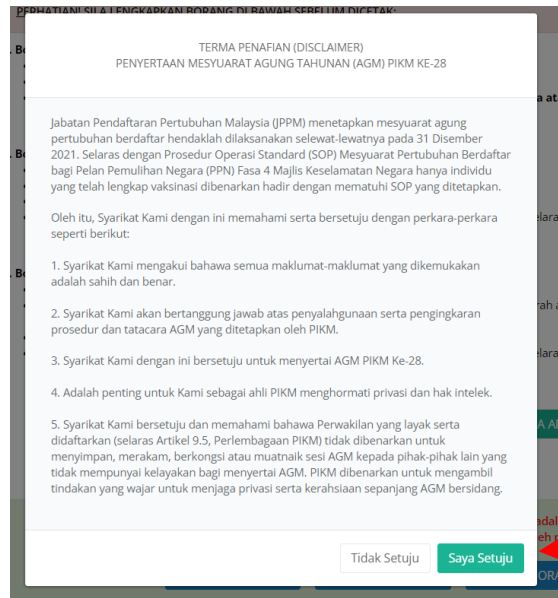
PERHATIAN! SILA LENGKAPKAN BORANG DI BAWAH SEBELUM DICETAK:

TERMA PENAFIAN (DISCLAIMER)
PENYERTAAN MESYUARAT AGUNG TAHUNAN (AGM) PIKM KE-28

Jabatan Pendaftaran Pertubuhan Malaysia (JPPM) menetapkan mesyuarat agung pertubuhan berdaftar hendaklah dilaksanakan selewat-lewatnya pada 31 Disember 2021. Selaras dengan Prosedur Operasi Standard (SOP) Mesyuarat Pertubuhan Berdaftar bagi Pelan Pemulihan Negara (PPN) Fasa 4 Majlis Keselamatan Negara hanya individu yang telah lengkap vaksinasi dibenarkan hadir dengan mematuhi SOP yang ditetapkan.

Oleh itu, Syarikat Kami dengan ini memahami serta bersetuju dengan perkara-perkara seperti berikut:

1. Syarikat Kami mengakui bahawa semua maklumat-maklumat yang dikemukakan adalah sahih dan benar.

2. Syarikat Kami akan bertanggung jawab atas penyalahgunaan serta pengingkaran prosedur dan tatacara AGM yang ditetapkan oleh PIKM.

3. Syarikat Kami dengan ini bersetuju untuk menyertai AGM PIKM Ke-28.

4. Adalah penting untuk Kami sebagai ahli PIKM menghormati privasi dan hak intelek.

5. Syarikat Kami bersetuju dan memahami bahawa Perwakilan yang layak serta didaftarkan (selaras Artikel 9.5, Perlembagaan PIKM) tidak dibenarkan untuk menyimpan, merakam, berkongsi atau muatnaik sesi AGM kepada pihak-pihak lain yang tidak mempunyai kelayakan bagi menyertai AGM. PIKM dibenarkan untuk mengambil tindakan yang wajar untuk menjaga privasi serta kerahsiaan sepanjang AGM bersidang.

Tidak Setuju
Saya Setuju